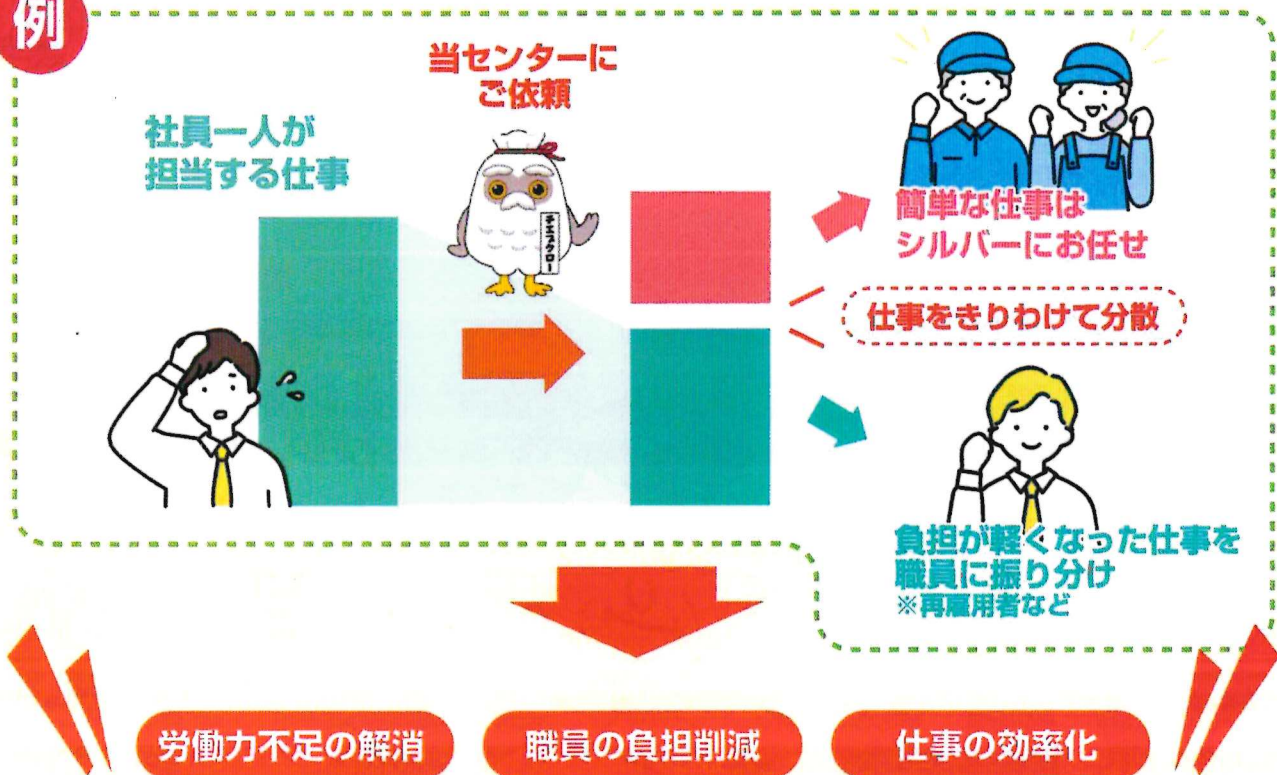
例

社員一人が
担当する仕事

当センターに
ご依頼

チエフクロー

簡単な仕事は
シルバーにお任せ

仕事をきりわけて分散

負担が軽くなった仕事を
職員に振り分け
※再雇用者など

労働力不足の解消

職員の負担削減

仕事の効率化